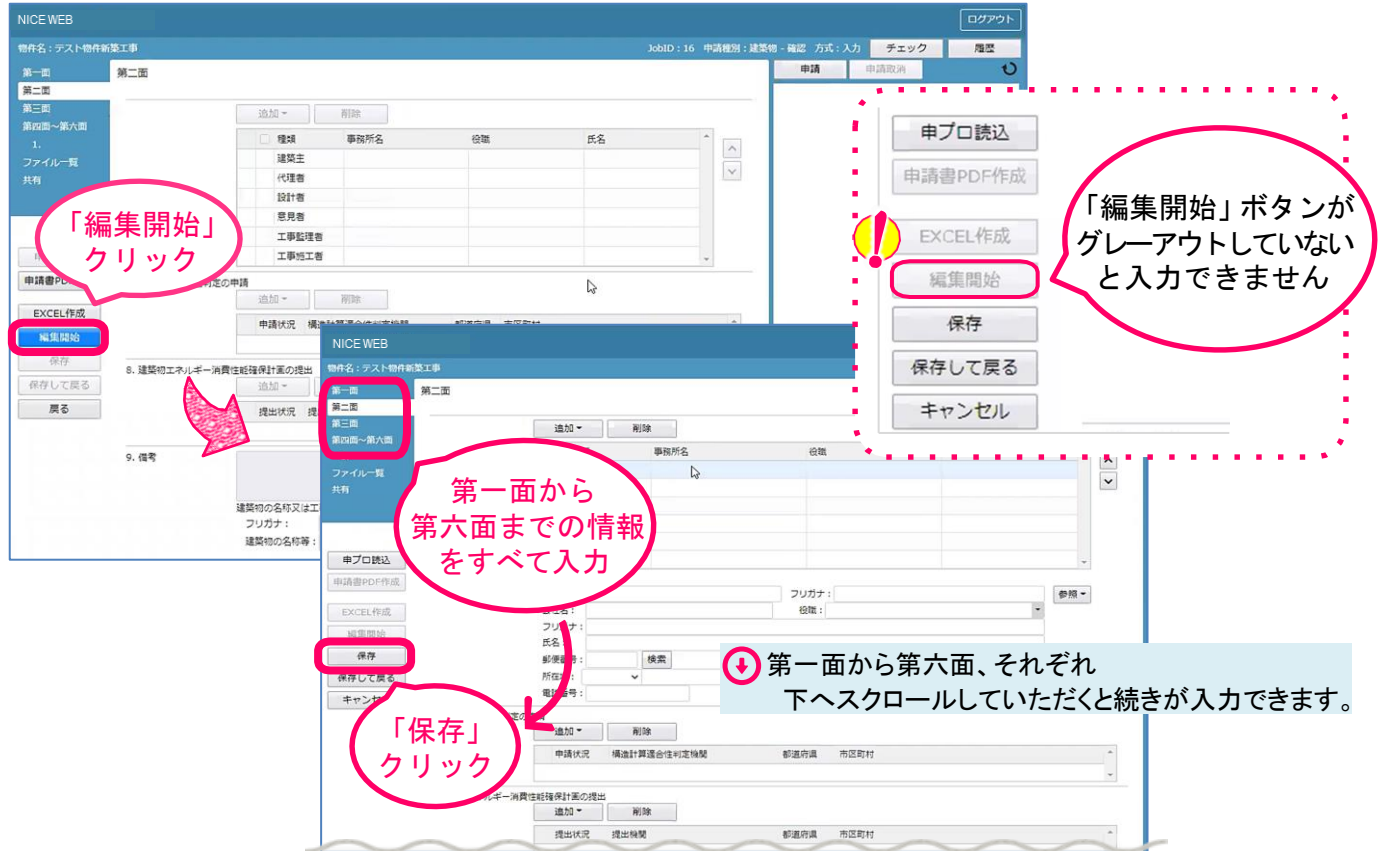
NICE WEB
ログアウト
物件名：テスト物件新築工事
JobID：16 申請種別：建築物・確認 方式：入力
チェック
履歴
申請
申請取消

第一面
第二面
第三面
第四面～第六面
1.
ファイル一覧
共有

第二面

追加
削除

| 種類 | 事務所名 | 役職 | 氏名 |
|---|---|---|---|
| 建築主 | | | |
| 代理者 | | | |
| 設計者 | | | |
| 意見者 | | | |
| 工事監理者 | | | |
| 工事施工者 | | | |

定の申請
追加
削除
申請状況

8. 建築物エネルギー消費性能確保計画の提出
追加
提出状況
9. 備考
建築物の名称又は工
フリガナ：
建築物の名称等：

申請書PD
EXCEL作成
編集開始
保存
保存して戻る
戻る

「編集開始」クリック

申プロ読込
申請書PDF作成
EXCEL作成
編集開始
保存
保存して戻る
キャンセル

「編集開始」ボタンがグレーアウトしていないと入力できません

NICE WEB
物件名：テスト物件新築工事
第一面
第二面
第三面
第四面～第六面
ファイル一覧
共有
第二面
追加
削除
事務所名
役職

第一面から第六面までの情報をすべて入力

申プロ読込
申請書PDF作成
EXCEL作成
編集開始
保存
保存して戻る
キャンセル

フリガナ：
参照
役職：
フリガナ：
氏名
郵便番号：
検索
所在地：
電話番号：

第一面から第六面、それぞれ下へスクロールしていただくと続きが入力できます。

「保存」クリック

定の
追加
削除
申請状況 構造計算適合性判定機関 都道府県 市区町村
ルギー消費性能確保計画の提出
追加
削除
提出状況 提出機関 都道府県 市区町村